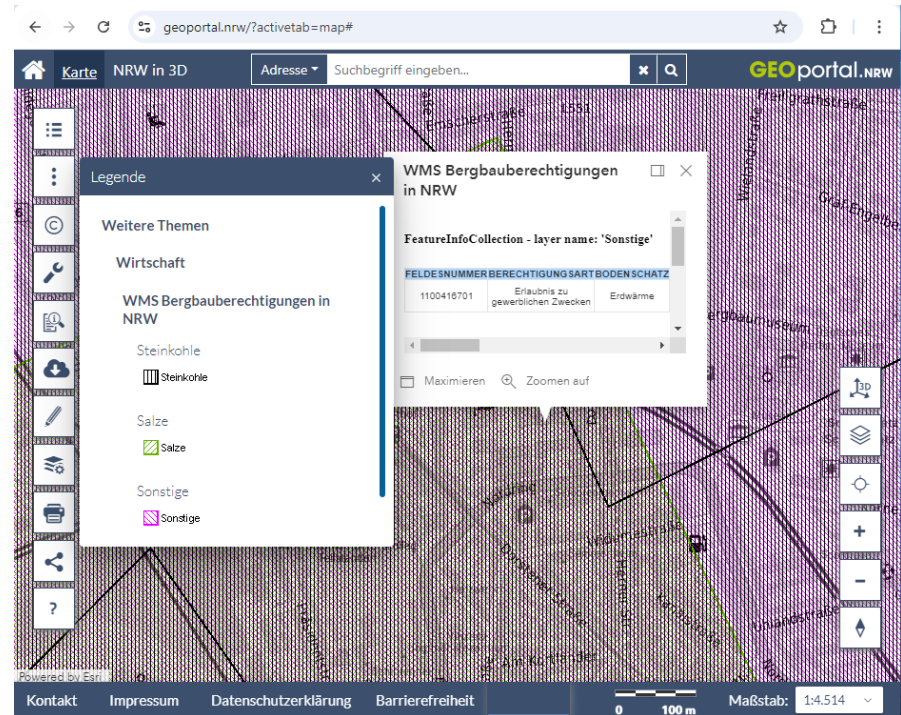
geoportal.nrw/?activetab=map#

Karte NRW in 3D Adresse Suchbegriff eingeben...

GEOportal.NRW

Legende

Weitere Themen

Wirtschaft

WMS Bergbauberechtigungen in NRW

Steinkohle

Steinkohle

Salze

Salze

Sonstige

Sonstige

WMS Bergbauberechtigungen in NRW

FeatureInfoCollection - layer name: 'Sonstige'

| FELDESNUMMER | BERECHTIGUNGSART | BODENSCHATZ |
|---|---|---|
| 1100416701 | Erlaubnis zu gewerblichen Zwecken | Erdwärme |

Maximieren Zoomen auf

Emscherstraße

Freiligrathstraße

Graf-Engelbert

Bergbaumuseum

Am Kortländer

Uhlandstraße

Harmer Str.

Powered by Esri

Kontakt Impressum Datenschutzerklärung Barrierefreiheit

0 100 m

Maßstab: 1:4.514